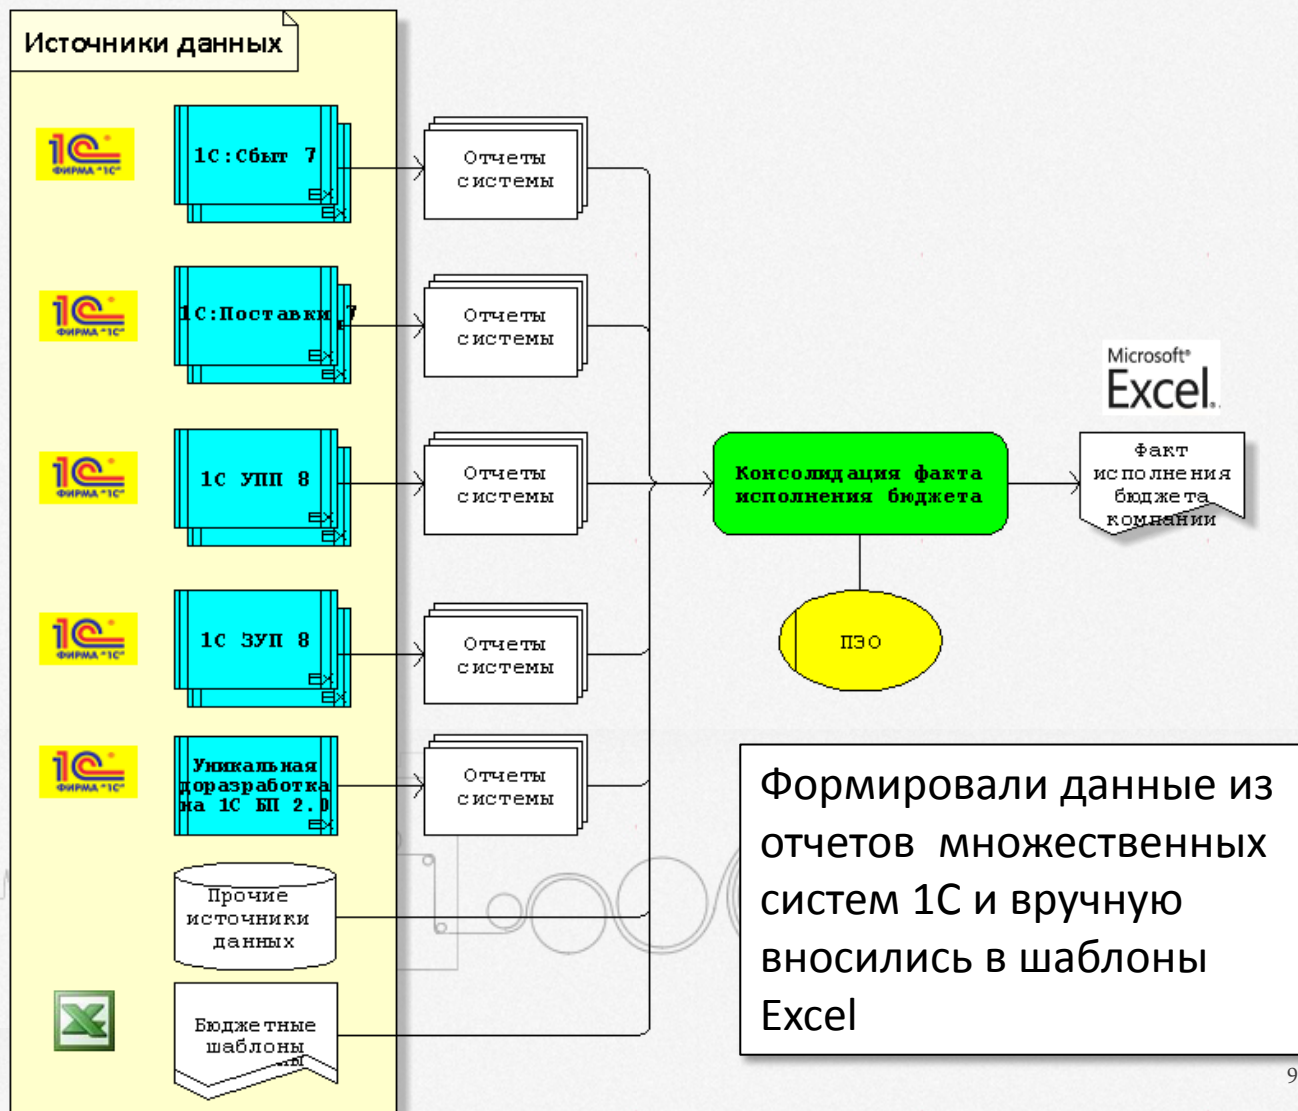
Источники данных

1С ФИРМА "1С"

1С:Сбыт 7

Отчеты системы

1С ФИРМА "1С"

1С:Поставки 7

Отчеты системы

1С ФИРМА "1С"

1С УПП 8

Отчеты системы

1С ФИРМА "1С"

1С ЗУП 8

Отчеты системы

1С ФИРМА "1С"

Уникальная доразработка на 1С БП 2.0

Отчеты системы

Прочие источники данных

Бюджетные шаблоны

Консолидация факта исполнения бюджета

ПЭО

Microsoft® Excel.

Факт исполнения бюджета компании

Формировали данные из отчетов множественных систем 1С и вручную вносились в шаблоны Excel

9